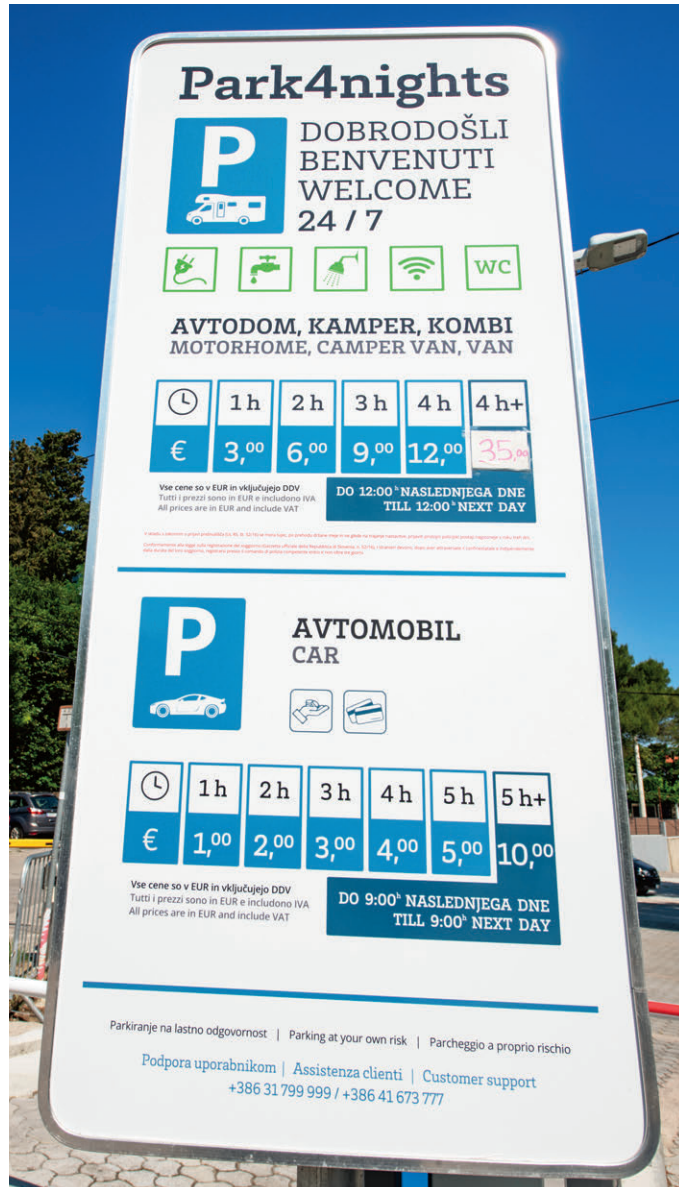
Park4nights

P

DOBRODOŠLI
BENVENUTI
WELCOME
24 / 7

WC

AVTODOM, KAMPER, KOMBI
MOTORHOME, CAMPER VAN, VAN

| | 1h | 2h | 3h | 4h | 4h+ |
|---|---|---|---|---|---|
| € | 3,00 | 6,00 | 9,00 | 12,00 | 35,00 |

Vse cene so v EUR in vključujejo DDV
Tutti i prezzi sono in EUR e includono IVA
All prices are in EUR and include VAT

DO 12:00h NASLEDNJEGA DNE
TILL 12:00h NEXT DAY

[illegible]

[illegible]

P

AVTOMOBIL
CAR

| | 1h | 2h | 3h | 4h | 5h | 5h+ |
|---|---|---|---|---|---|---|
| € | 1,00 | 2,00 | 3,00 | 4,00 | 5,00 | 10,00 |

Vse cene so v EUR in vključujejo DDV
Tutti i prezzi sono in EUR e includono IVA
All prices are in EUR and include VAT

DO 9:00h NASLEDNJEGA DNE
TILL 9:00h NEXT DAY

Parkiranje na lastno odgovornost | Parking at your own risk | Parcheggio a proprio rischio

Podpora uporabnikom | Assistenza clienti | Customer support
+386 31 799 999 / +386 41 673 777